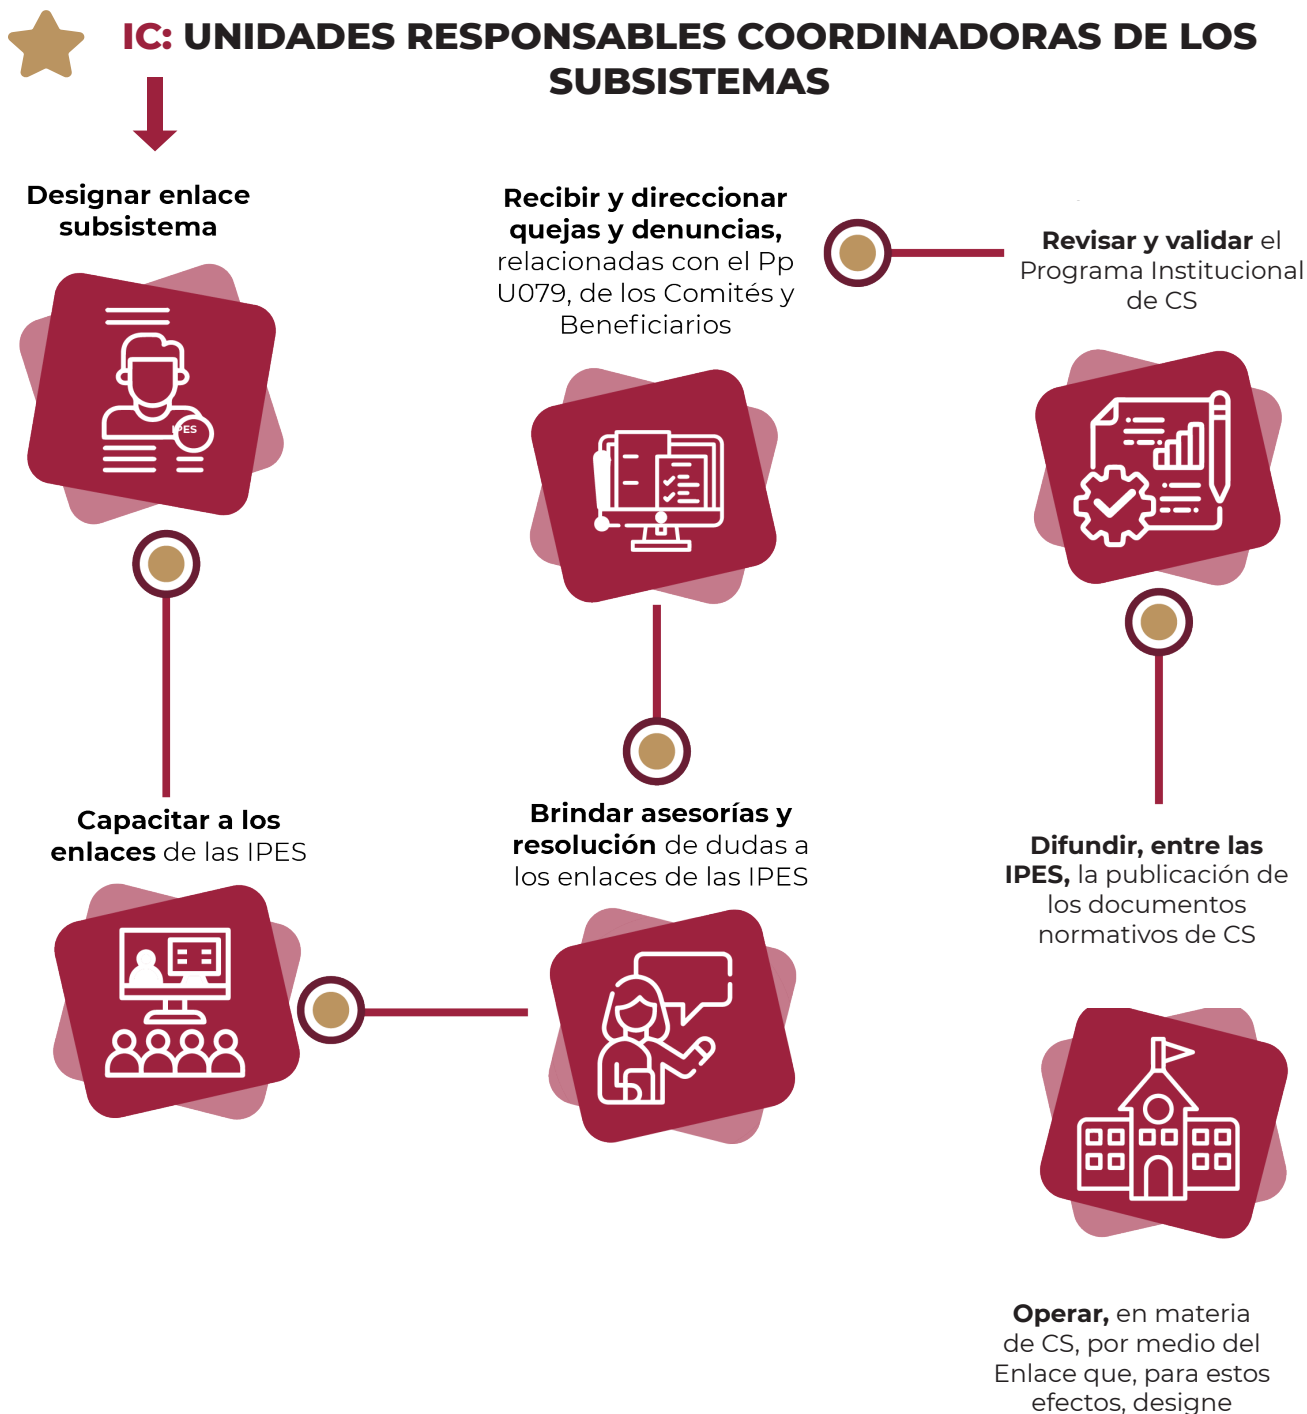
IC: UNIDADES RESPONSABLES COORDINADORAS DE LOS SUBSISTEMAS

Designar enlace subsistema

IPES

Recibir y direccionar quejas y denuncias, relacionadas con el Pp U079, de los Comités y Beneficiarios

Revisar y validar el Programa Institucional de CS

Capacitar a los enlaces de las IPES

Brindar asesorías y resolución de dudas a los enlaces de las IPES

Difundir, entre las IPES, la publicación de los documentos normativos de CS

Operar, en materia de CS, por medio del Enlace que, para estos efectos, designe